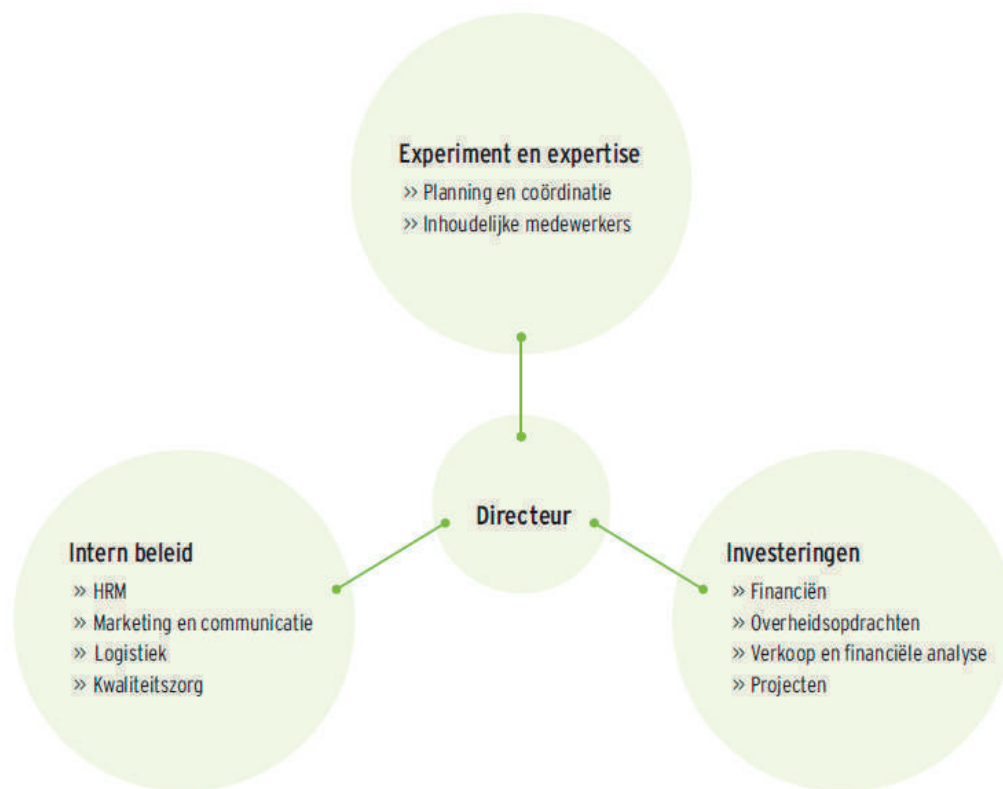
Experiment en expertise
» Planning en coördinatie
» Inhoudelijke medewerkers

Directeur

Intern beleid
» HRM
» Marketing en communicatie
» Logistiek
» Kwaliteitszorg

Investeringen
» Financiën
» Overheidsopdrachten
» Verkoop en financiële analyse
» Projecten